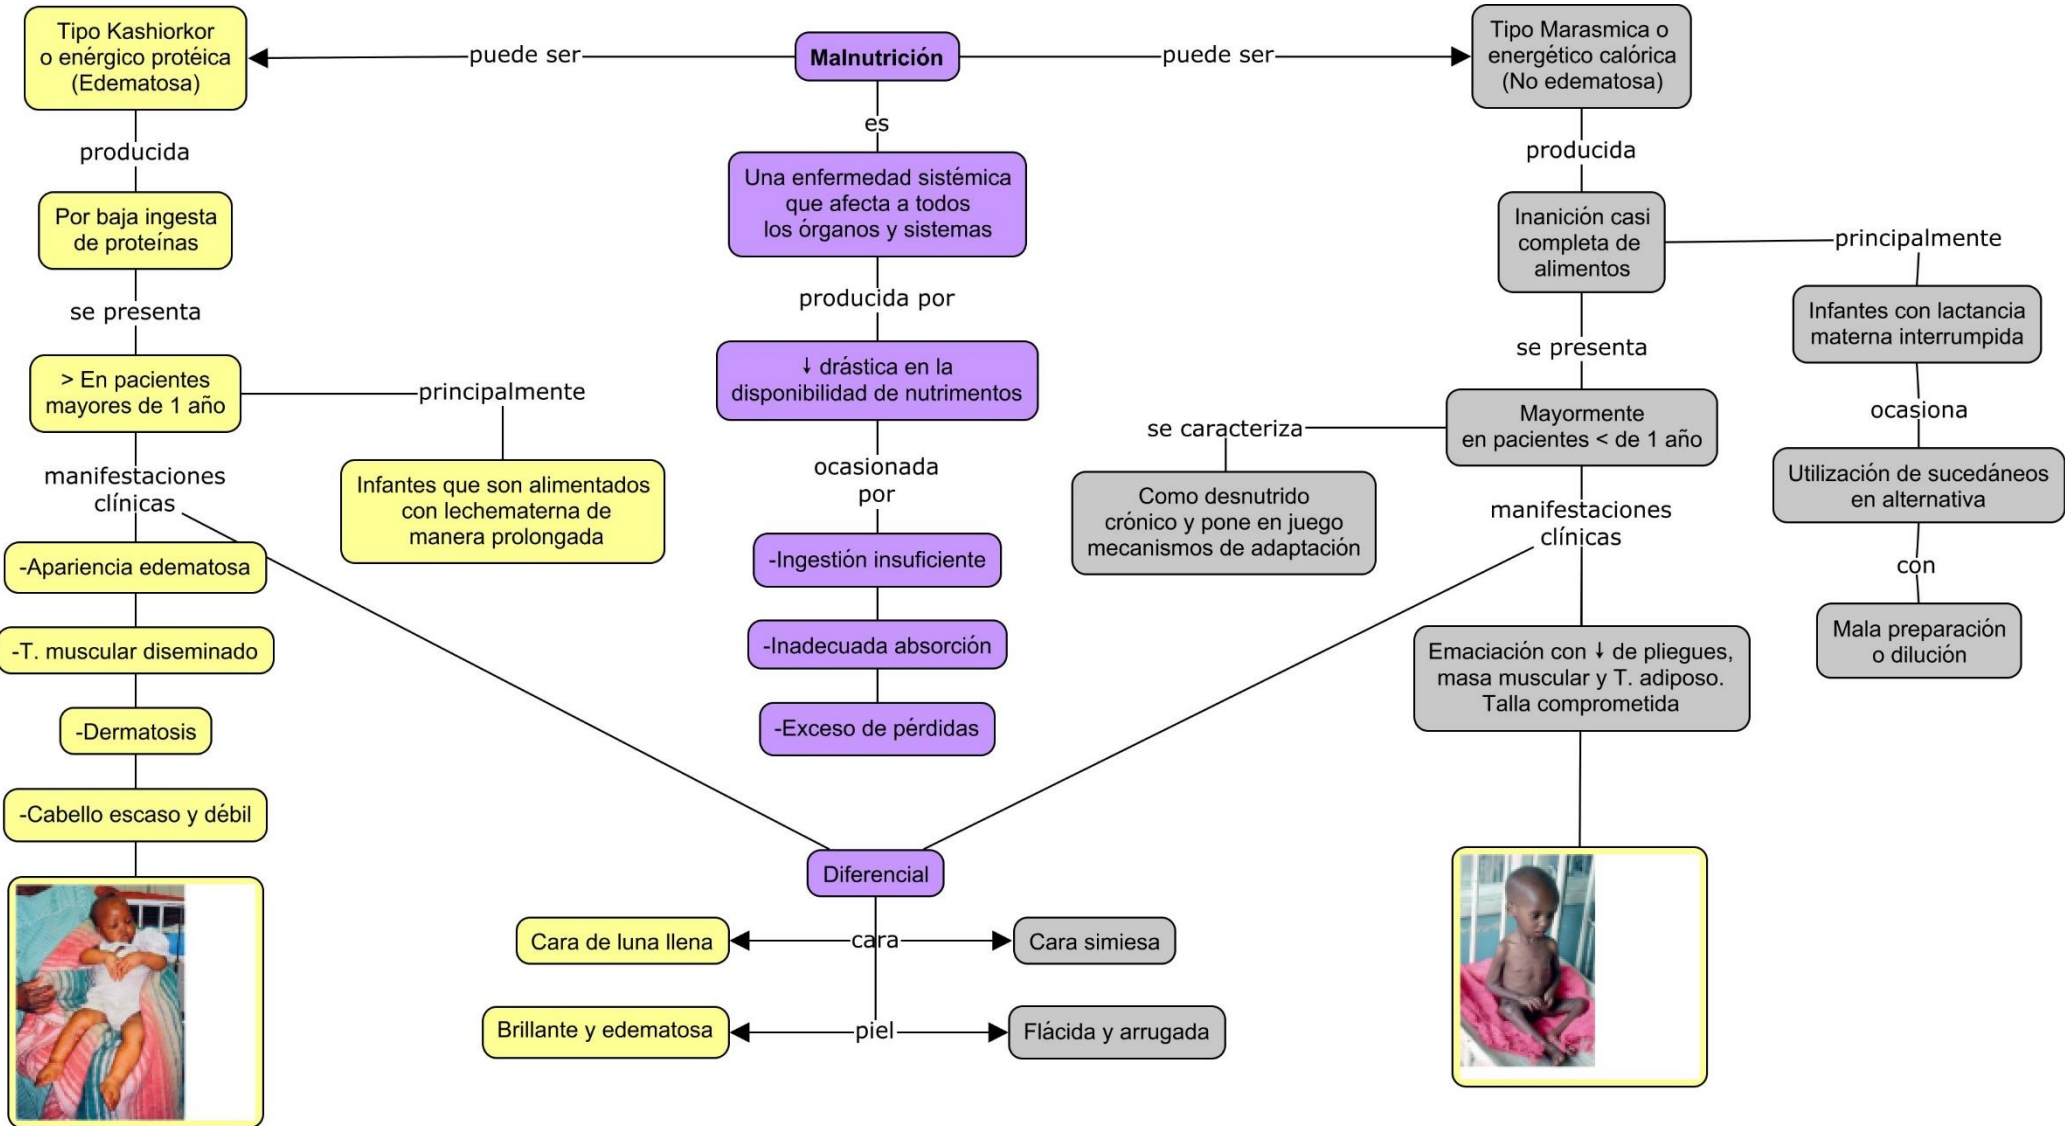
Malnutrición

puede ser

Tipo Kashiorkor o energético protéica (Edematosa)

puede ser

Tipo Marasmica o energético calórica (No edematosa)

es

Una enfermedad sistémica que afecta a todos los órganos y sistemas

producida por

↓ drástica en la disponibilidad de nutrimentos

ocasionada por

-Ingestión insuficiente

-Inadecuada absorción

-Exceso de pérdidas

producida

Por baja ingesta de proteínas

se presenta

> En pacientes mayores de 1 año

principalmente

Infantes que son alimentados con lechematerna de manera prolongada

manifestaciones clínicas

-Apariencia edematosa

-T. muscular diseminado

-Dermatosis

-Cabello escaso y débil

producida

Inanición casi completa de alimentos

principalmente

Infantes con lactancia materna interrumpida

ocasiona

Utilización de sucedáneos en alternativa

con

Mala preparación o dilución

se presenta

Mayormente en pacientes < de 1 año

se caracteriza

Como desnutrido crónico y pone en juego mecanismos de adaptación

manifestaciones clínicas

Emaciación con ↓ de pliegues, masa muscular y T. adiposo. Talla comprometida

Diferencial

cara

Cara de luna llena

Cara simiesa

piel

Brillante y edematosa

Flácida y arrugada